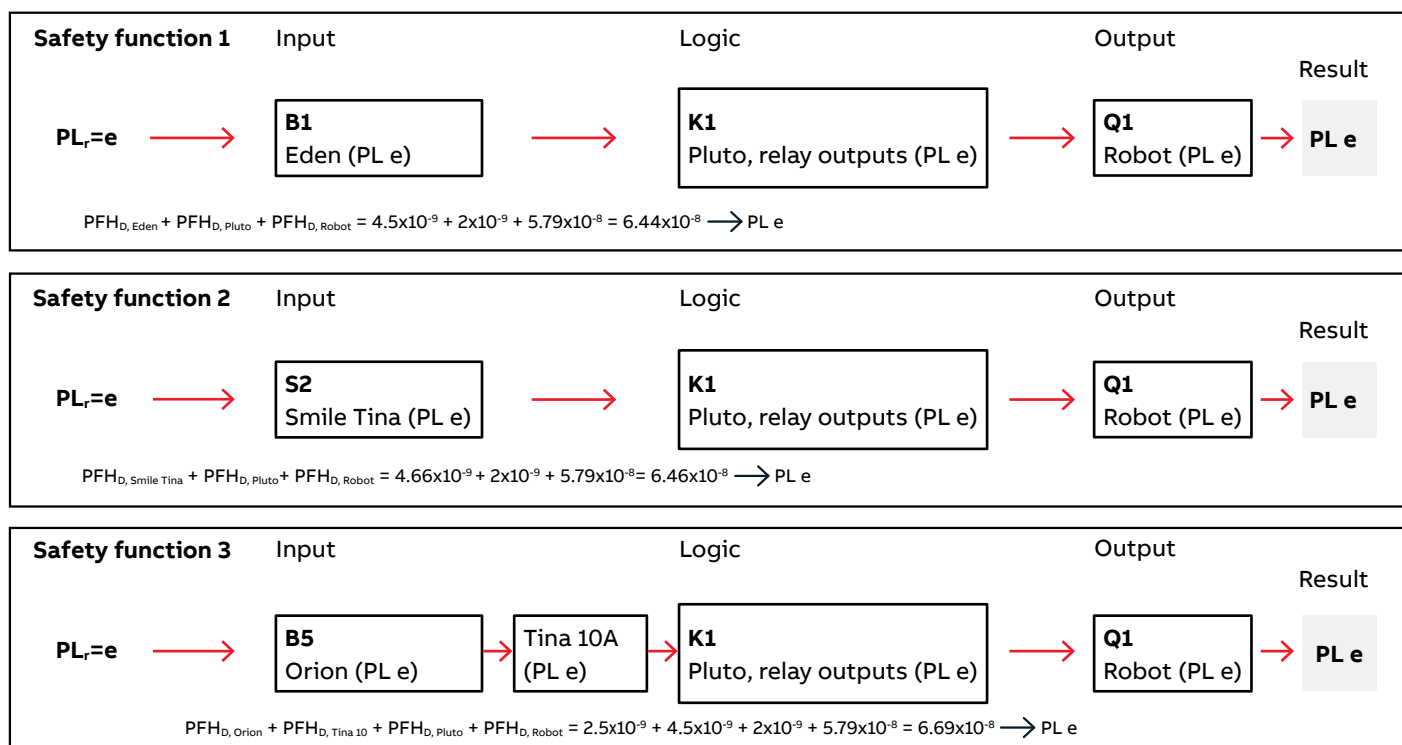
**Safety function 1** Input Logic Output

Result

$PL_r$=e

**B1**
Eden (PL e)

**K1**
Pluto, relay outputs (PL e)

**Q1**
Robot (PL e)

**PL e**

$PFH_{D, Eden} + PFH_{D, Pluto} + PFH_{D, Robot} = 4.5x10^{-9} + 2x10^{-9} + 5.79x10^{-8} = 6.44x10^{-8}$ ⟶ PL e

**Safety function 2** Input Logic Output

Result

$PL_r$=e

**S2**
Smile Tina (PL e)

**K1**
Pluto, relay outputs (PL e)

**Q1**
Robot (PL e)

**PL e**

$PFH_{D, Smile Tina} + PFH_{D, Pluto} + PFH_{D, Robot} = 4.66x10^{-9} + 2x10^{-9} + 5.79x10^{-8} = 6.46x10^{-8}$ ⟶ PL e

**Safety function 3** Input Logic Output

Result

$PL_r$=e

**B5**
Orion (PL e)

Tina 10A
(PL e)

**K1**
Pluto, relay outputs (PL e)

**Q1**
Robot (PL e)

**PL e**

$PFH_{D, Orion} + PFH_{D, Tina 10} + PFH_{D, Pluto} + PFH_{D, Robot} = 2.5x10^{-9} + 4.5x10^{-9} + 2x10^{-9} + 5.79x10^{-8} = 6.69x10^{-8}$ ⟶ PL e